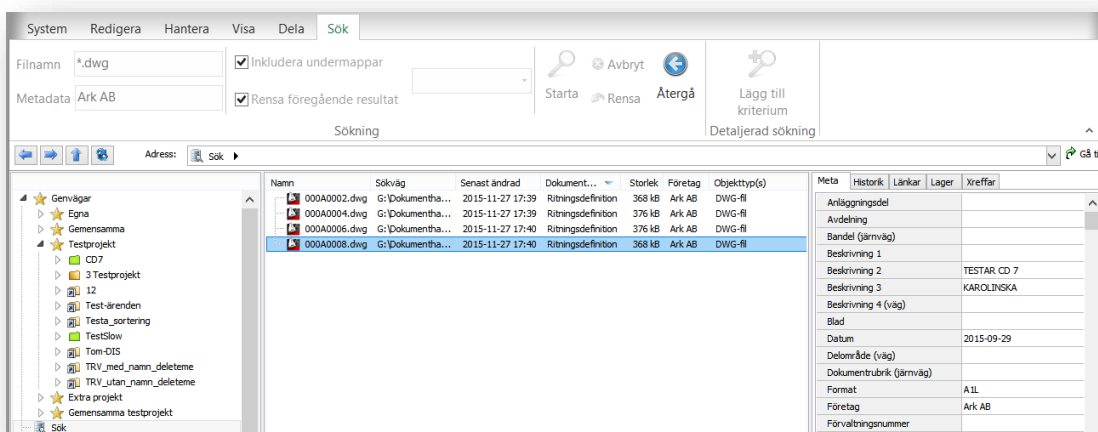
System Redigera Hantera Visa Dela Sök

Filnamn *.dwg
Metadata Ark AB
Inkludera undermappar
Rensa föregående resultat
Starta Avbryt Rensa Återgå
Lägg till kriterium
Sökning
Detaljerad sökning

Adress: Sök ▸
Gå ti

Genvägar
Egna
Gemensamma
Testprojekt
CD7
3 Testprojekt
12
Test-ärenden
Testa_sortering
TestSlow
Tom-DIS
TRV_med_namn_deleteme
TRV_utan_namn_deleteme
Extra projekt
Gemensamma testprojekt
Sök

| Namn | Sökväg | Senast ändrad | Dokument... | Storlek | Företag | Objekttyp(s) |
|---|---|---|---|---|---|---|
| 000A0002.dwg | G:\Dokumentha... | 2015-11-27 17:39 | Ritningsdefinition | 368 kB | Ark AB | DWG-fil |
| 000A0004.dwg | G:\Dokumentha... | 2015-11-27 17:39 | Ritningsdefinition | 376 kB | Ark AB | DWG-fil |
| 000A0006.dwg | G:\Dokumentha... | 2015-11-27 17:40 | Ritningsdefinition | 376 kB | Ark AB | DWG-fil |
| 000A0008.dwg | G:\Dokumentha... | 2015-11-27 17:40 | Ritningsdefinition | 368 kB | Ark AB | DWG-fil |

Meta Historik Länkar Lager Xreffar

| | |
|---|---|
| Anläggningsdel | |
| Avdelning | |
| Bandel (järnväg) | |
| Beskrivning 1 | |
| Beskrivning 2 | TESTAR CD 7 |
| Beskrivning 3 | KAROLINSKA |
| Beskrivning 4 (väg) | |
| Blad | |
| Datum | 2015-09-29 |
| Delområde (väg) | |
| Dokumentrubrik (järnväg) | |
| Format | A1L |
| Företag | Ark AB |
| Förvaltningsnummer | |